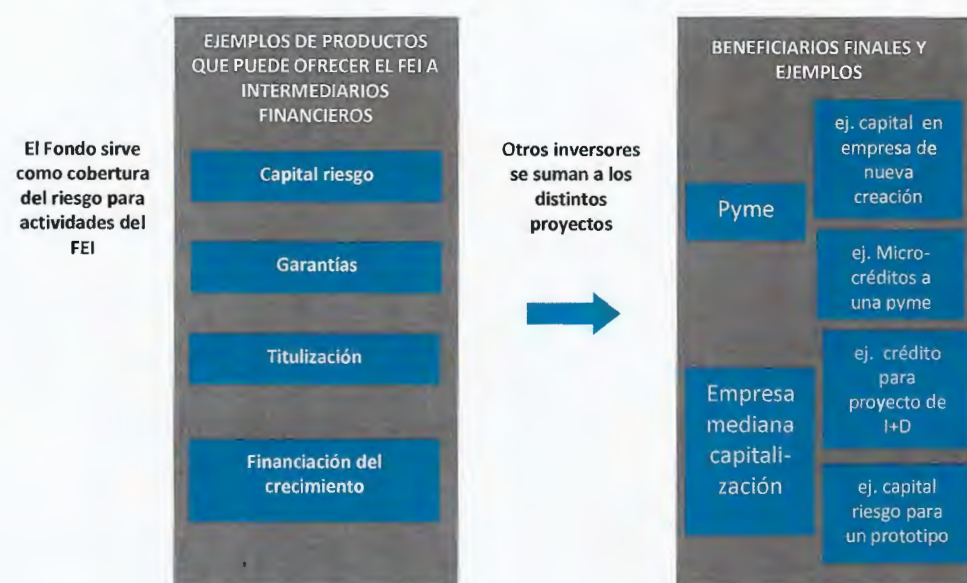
El Fondo sirve como cobertura del riesgo para actividades del FEI

EJEMPLOS DE PRODUCTOS QUE PUEDE OFRECER EL FEI A INTERMEDIARIOS FINANCIEROS

Capital riesgo

Garantías

Titulización

Financiación del crecimiento

Otros inversores se suman a los distintos proyectos

BENEFICIARIOS FINALES Y EJEMPLOS

Pyme

ej. capital en empresa de nueva creación

ej. Microcréditos a una pyme

Empresa mediana capitalización

ej. crédito para proyecto de I+D

ej. capital riesgo para un prototipo